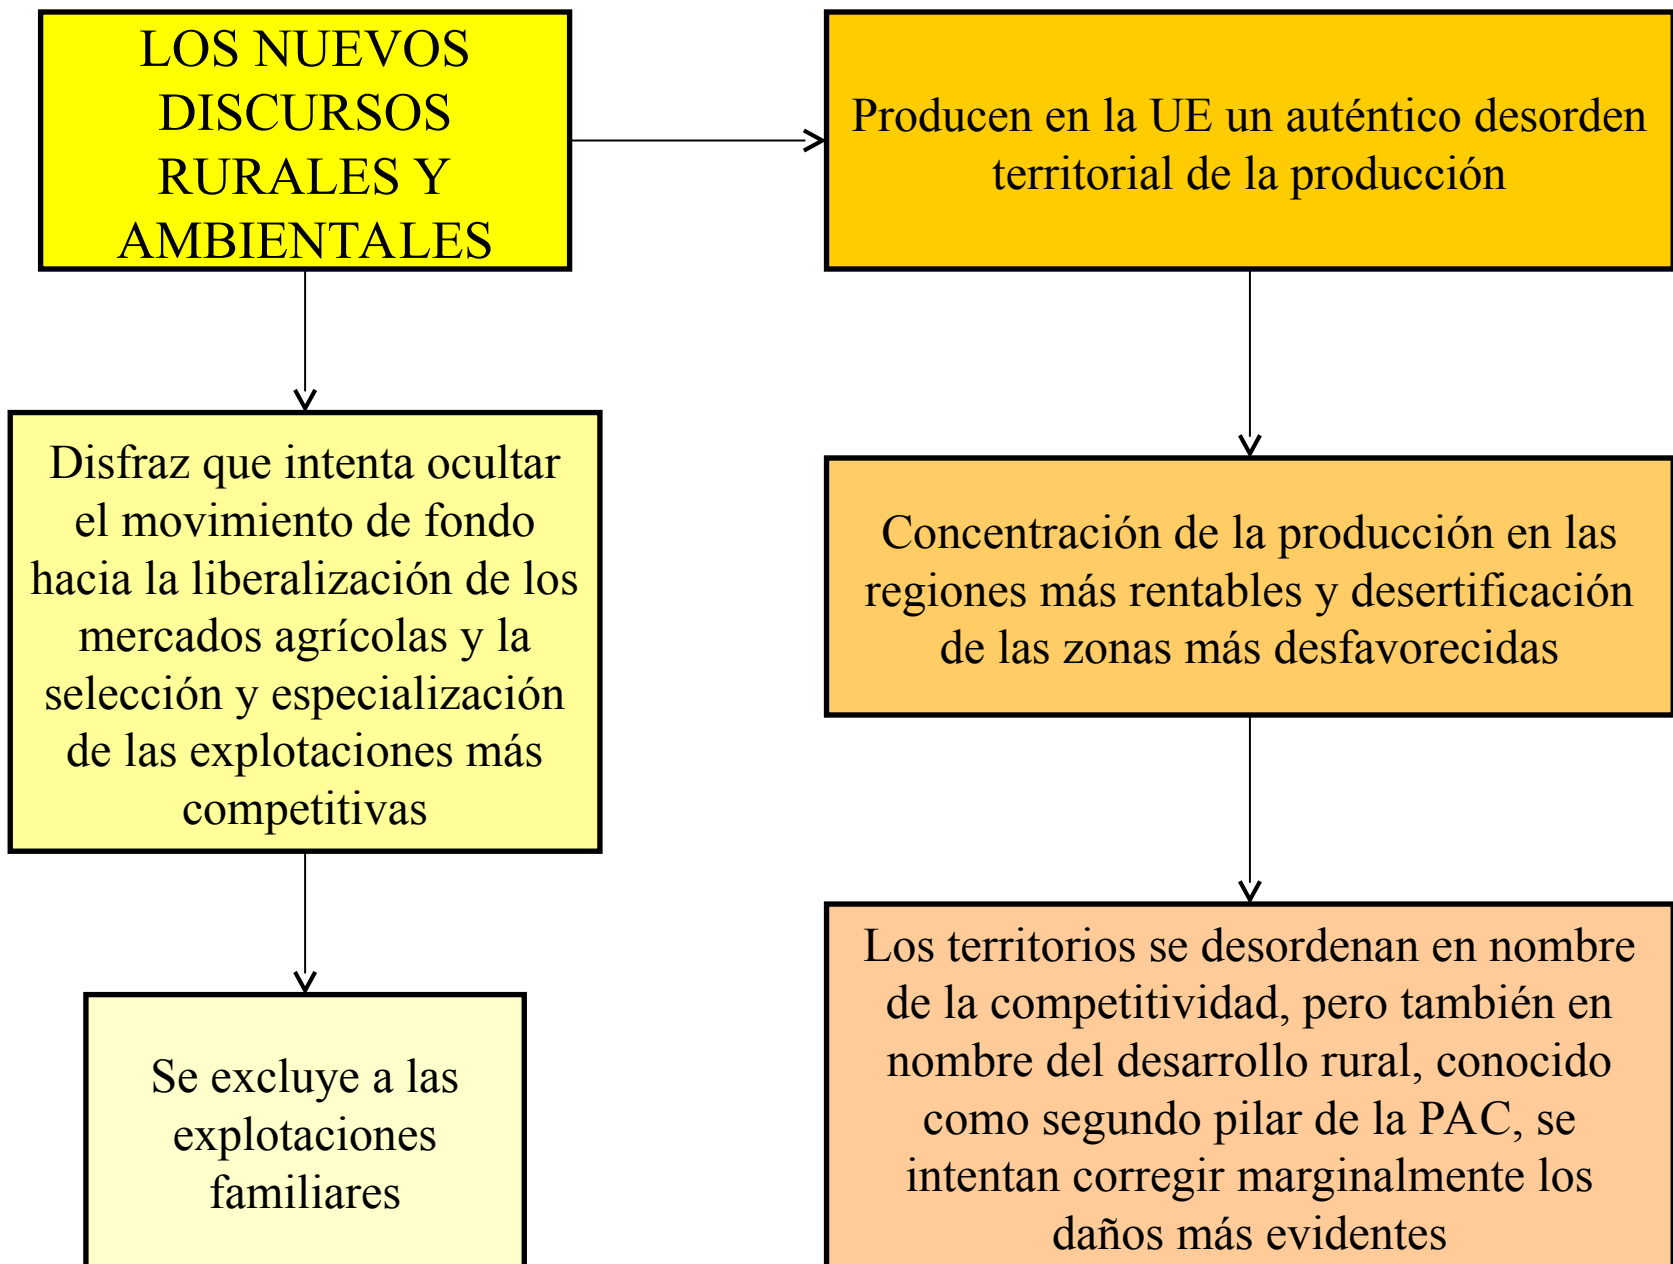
LOS NUEVOS DISCURSOS RURALES Y AMBIENTALES

Producen en la UE un auténtico desorden territorial de la producción

Disfraz que intenta ocultar el movimiento de fondo hacia la liberalización de los mercados agrícolas y la selección y especialización de las explotaciones más competitivas

Concentración de la producción en las regiones más rentables y desertificación de las zonas más desfavorecidas

Se excluye a las explotaciones familiares

Los territorios se desordenan en nombre de la competitividad, pero también en nombre del desarrollo rural, conocido como segundo pilar de la PAC, se intentan corregir marginalmente los daños más evidentes